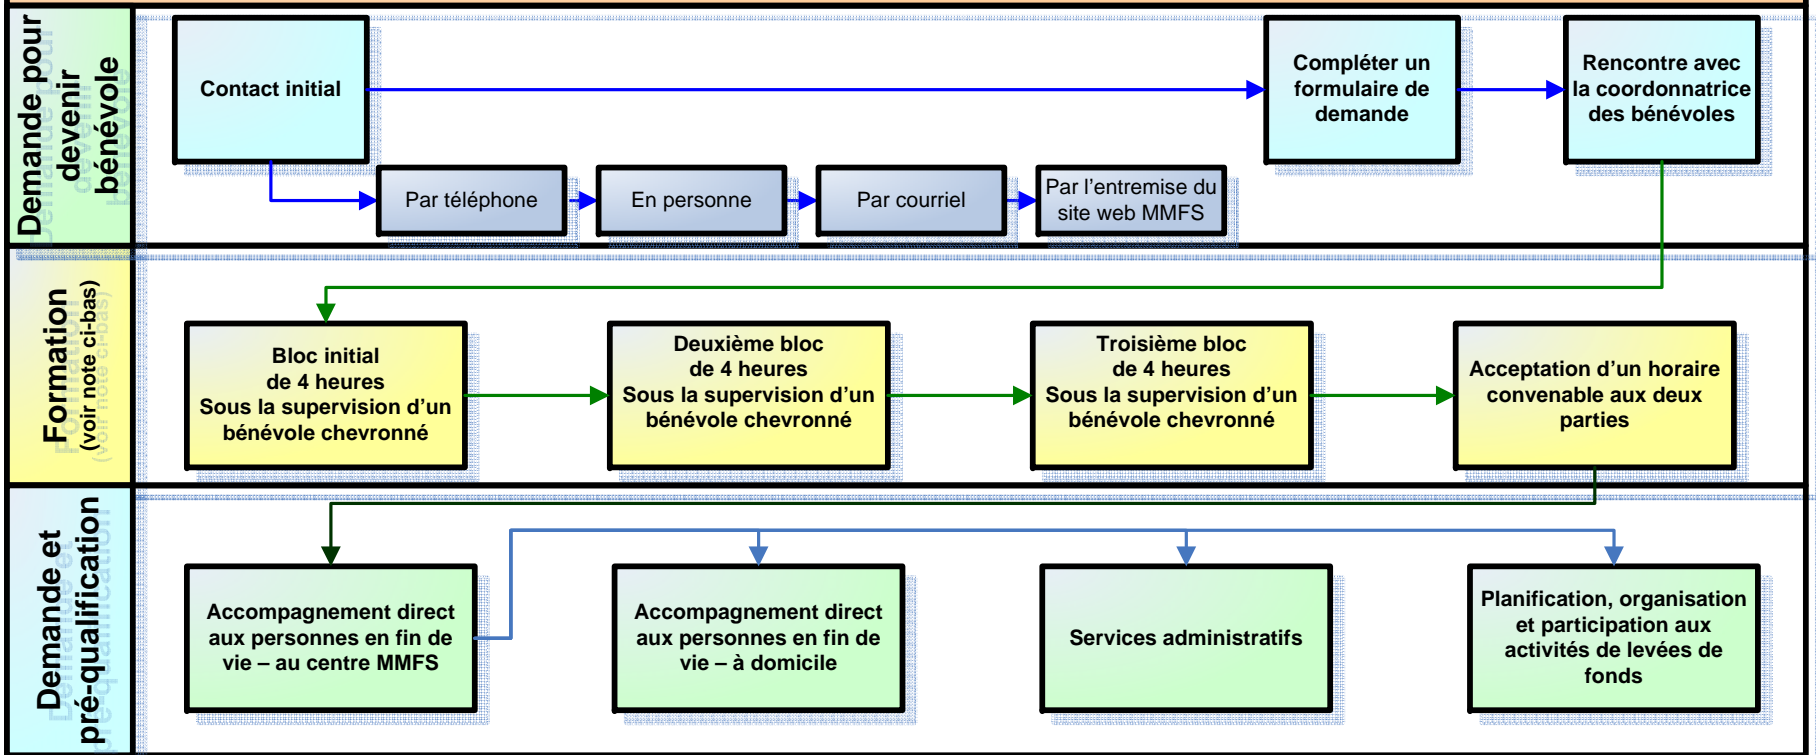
Demande pour devenir bénévole

Contact initial

Compléter un formulaire de demande

Rencontre avec la coordonnatrice des bénévoles

Par téléphone

En personne

Par courriel

Par l'entremise du site web MMFS

Formation (voir note ci-bas)

Bloc initial de 4 heures Sous la supervision d'un bénévole chevronné

Deuxième bloc de 4 heures Sous la supervision d'un bénévole chevronné

Troisième bloc de 4 heures Sous la supervision d'un bénévole chevronné

Acceptation d'un horaire convenable aux deux parties

Demande et pré-qualification

Accompagnement direct aux personnes en fin de vie – au centre MMFS

Accompagnement direct aux personnes en fin de vie – à domicile

Services administratifs

Planification, organisation et participation aux activités de levées de fonds